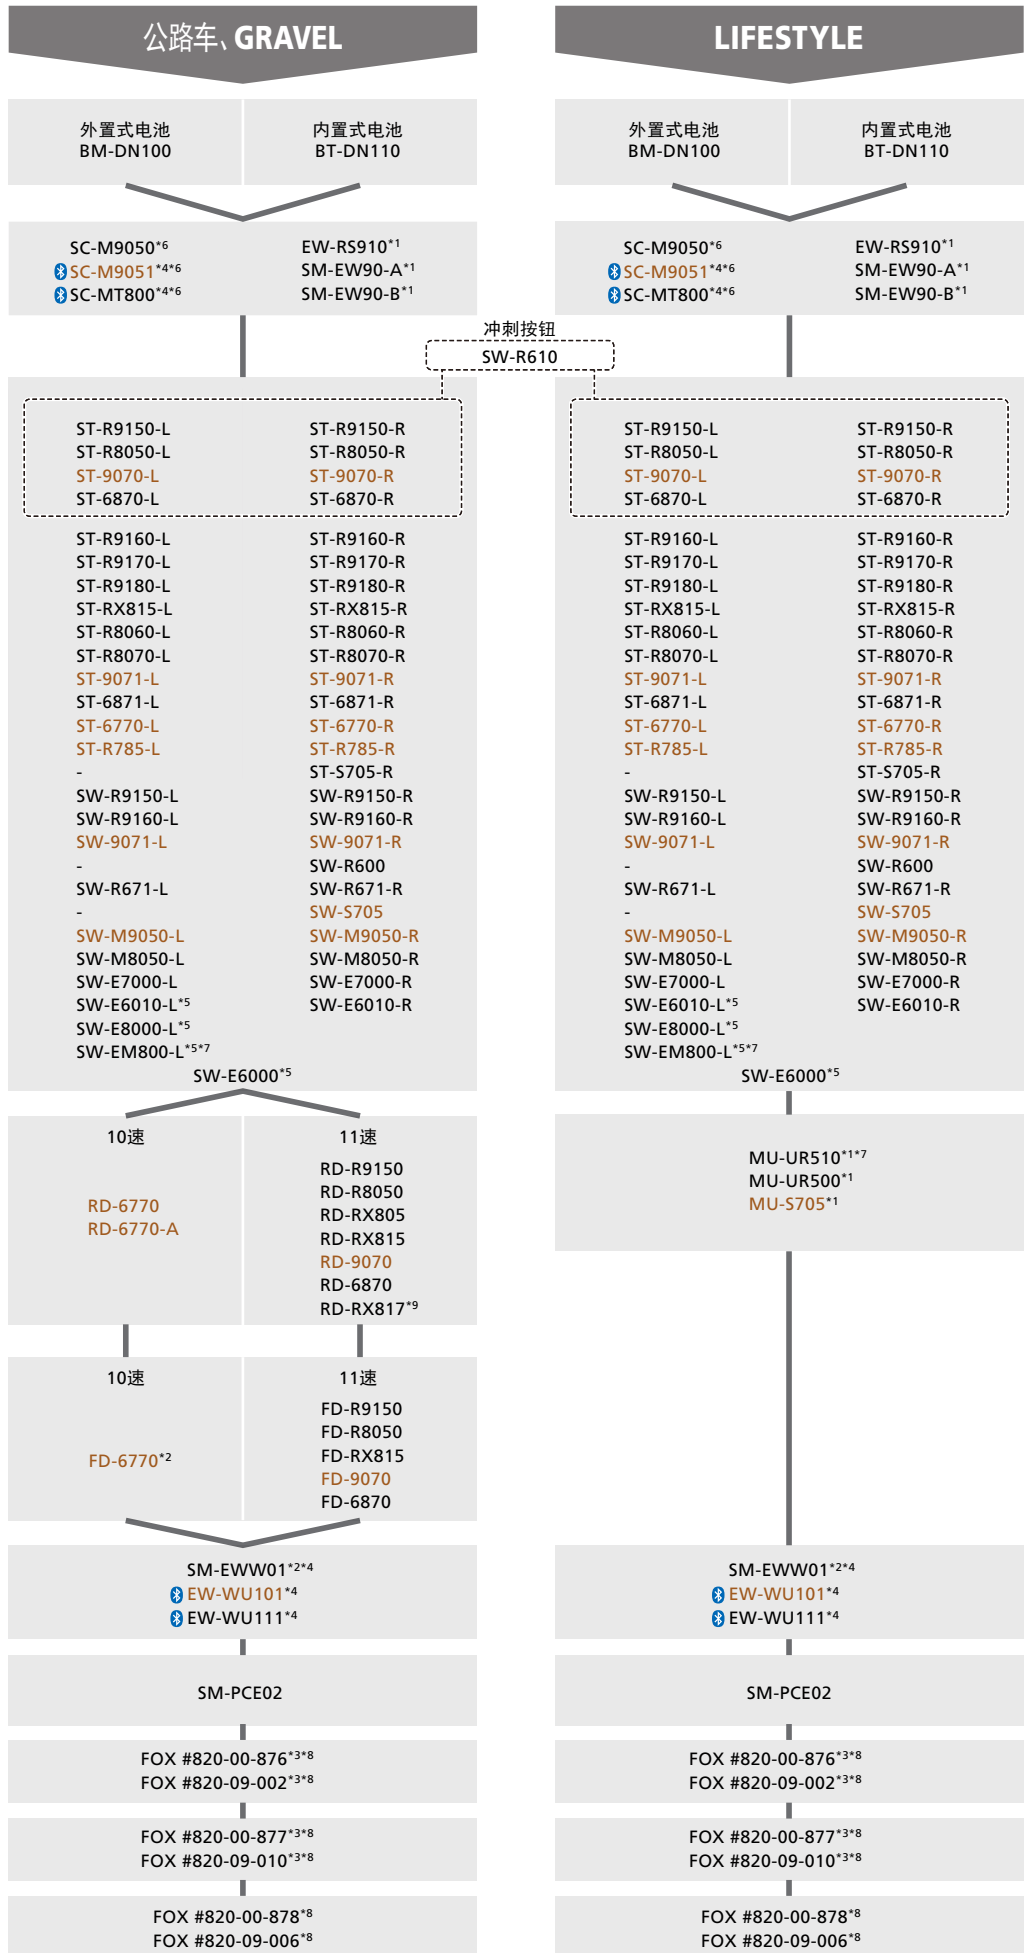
公路车、GRAVEL

外置式电池
BM-DN100

内置式电池
BT-DN110

SC-M9050$^{*6}$
SC-M9051$^{*4*6}$
SC-MT800$^{*4*6}$

EW-RS910$^{*1}$
SM-EW90-A$^{*1}$
SM-EW90-B$^{*1}$

冲刺按钮
SW-R610

ST-R9150-L ST-R9150-R
ST-R8050-L ST-R8050-R
ST-9070-L ST-9070-R
ST-6870-L ST-6870-R

ST-R9160-L ST-R9160-R
ST-R9170-L ST-R9170-R
ST-R9180-L ST-R9180-R
ST-RX815-L ST-RX815-R
ST-R8060-L ST-R8060-R
ST-R8070-L ST-R8070-R
ST-9071-L ST-9071-R
ST-6871-L ST-6871-R
ST-6770-L ST-6770-R
ST-R785-L ST-R785-R
- ST-S705-R
SW-R9150-L SW-R9150-R
SW-R9160-L SW-R9160-R
SW-9071-L SW-9071-R
- SW-R600
SW-R671-L SW-R671-R
- SW-S705
SW-M9050-L SW-M9050-R
SW-M8050-L SW-M8050-R
SW-E7000-L SW-E7000-R
SW-E6010-L$^{*5}$ SW-E6010-R
SW-E8000-L$^{*5}$
SW-EM800-L$^{*5*7}$
SW-E6000$^{*5}$

10速
RD-6770
RD-6770-A

11速
RD-R9150
RD-R8050
RD-RX805
RD-RX815
RD-9070
RD-6870
RD-RX817$^{*9}$

10速
FD-6770$^{*2}$

11速
FD-R9150
FD-R8050
FD-RX815
FD-9070
FD-6870

SM-EWW01$^{*2*4}$
EW-WU101$^{*4}$
EW-WU111$^{*4}$

SM-PCE02

FOX #820-00-876$^{*3*8}$
FOX #820-09-002$^{*3*8}$

FOX #820-00-877$^{*3*8}$
FOX #820-09-010$^{*3*8}$

FOX #820-00-878$^{*8}$
FOX #820-09-006$^{*8}$

LIFESTYLE

外置式电池
BM-DN100

内置式电池
BT-DN110

SC-M9050$^{*6}$
SC-M9051$^{*4*6}$
SC-MT800$^{*4*6}$

EW-RS910$^{*1}$
SM-EW90-A$^{*1}$
SM-EW90-B$^{*1}$

ST-R9150-L ST-R9150-R
ST-R8050-L ST-R8050-R
ST-9070-L ST-9070-R
ST-6870-L ST-6870-R

ST-R9160-L ST-R9160-R
ST-R9170-L ST-R9170-R
ST-R9180-L ST-R9180-R
ST-RX815-L ST-RX815-R
ST-R8060-L ST-R8060-R
ST-R8070-L ST-R8070-R
ST-9071-L ST-9071-R
ST-6871-L ST-6871-R
ST-6770-L ST-6770-R
ST-R785-L ST-R785-R
- ST-S705-R
SW-R9150-L SW-R9150-R
SW-R9160-L SW-R9160-R
SW-9071-L SW-9071-R
- SW-R600
SW-R671-L SW-R671-R
- SW-S705
SW-M9050-L SW-M9050-R
SW-M8050-L SW-M8050-R
SW-E7000-L SW-E7000-R
SW-E6010-L$^{*5}$ SW-E6010-R
SW-E8000-L$^{*5}$
SW-EM800-L$^{*5*7}$
SW-E6000$^{*5}$

MU-UR510$^{*1*7}$
MU-UR500$^{*1}$
MU-S705$^{*1}$

SM-EWW01$^{*2*4}$
EW-WU101$^{*4}$
EW-WU111$^{*4}$

SM-PCE02

FOX #820-00-876$^{*3*8}$
FOX #820-09-002$^{*3*8}$

FOX #820-00-877$^{*3*8}$
FOX #820-09-010$^{*3*8}$

FOX #820-00-878$^{*8}$
FOX #820-09-006$^{*8}$